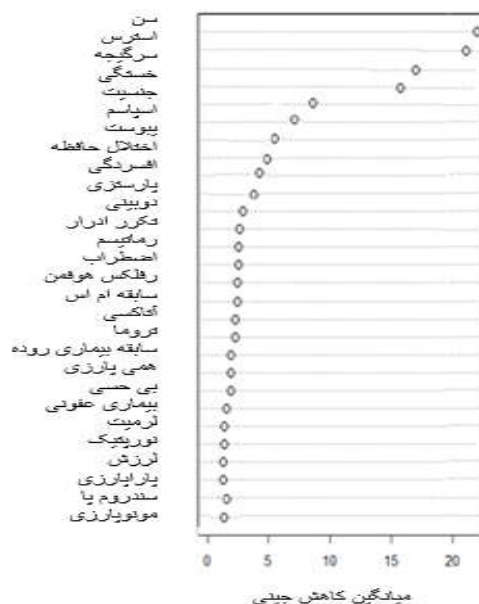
سن
استرس
سرگیجه
خستگی
جنسیت
اسپاسم
یبوست
اختلال حافظه
افسردگی
پارستزی
دوبینی
تکرر ادرار
رماتیسم
اضطراب
رفلکس هوفمن
سابقه ام اس
آتاکسی
تروما
سابقه بیماری روده
همی پارزی
بی حسی
بیماری عفونی
ترمیت
نوریتیک
لرزش
پاراپارزی
سندروم پا
مونوپارزی

0
5
10
15
20

میانگین کاهش جینی